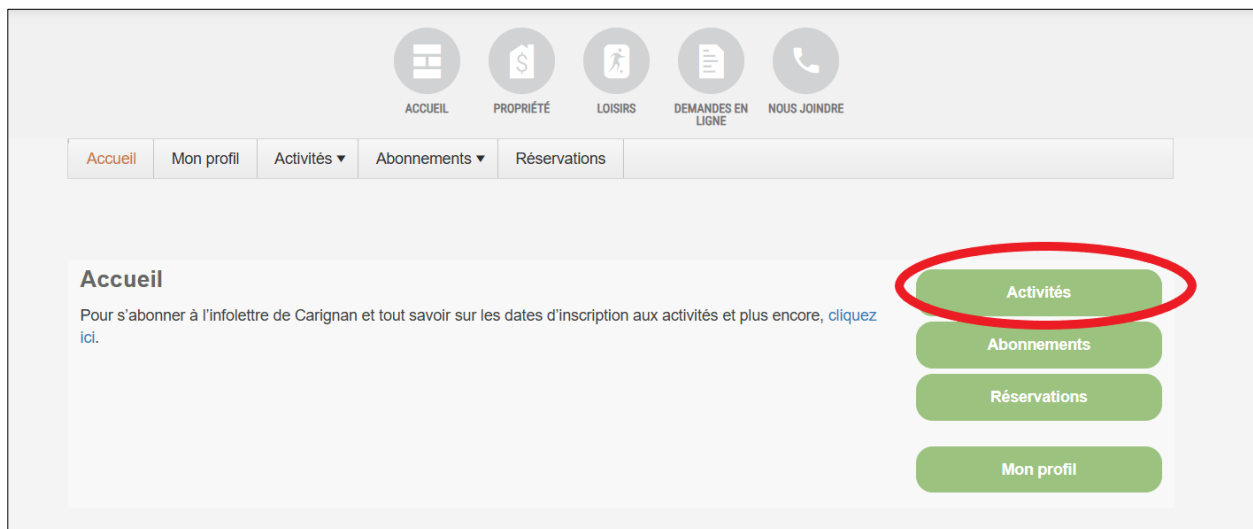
ACCUEIL PROPRIÉTÉ LOISIRS DEMANDES EN LIGNE NOUS JOINDRE

Accueil | Mon profil | Activités ▾ | Abonnements ▾ | Réservations

Accueil

Pour s'abonner à l'infolettre de Carignan et tout savoir sur les dates d'inscription aux activités et plus encore, cliquez ici.

Activités

Abonnements

Réservations

Mon profil